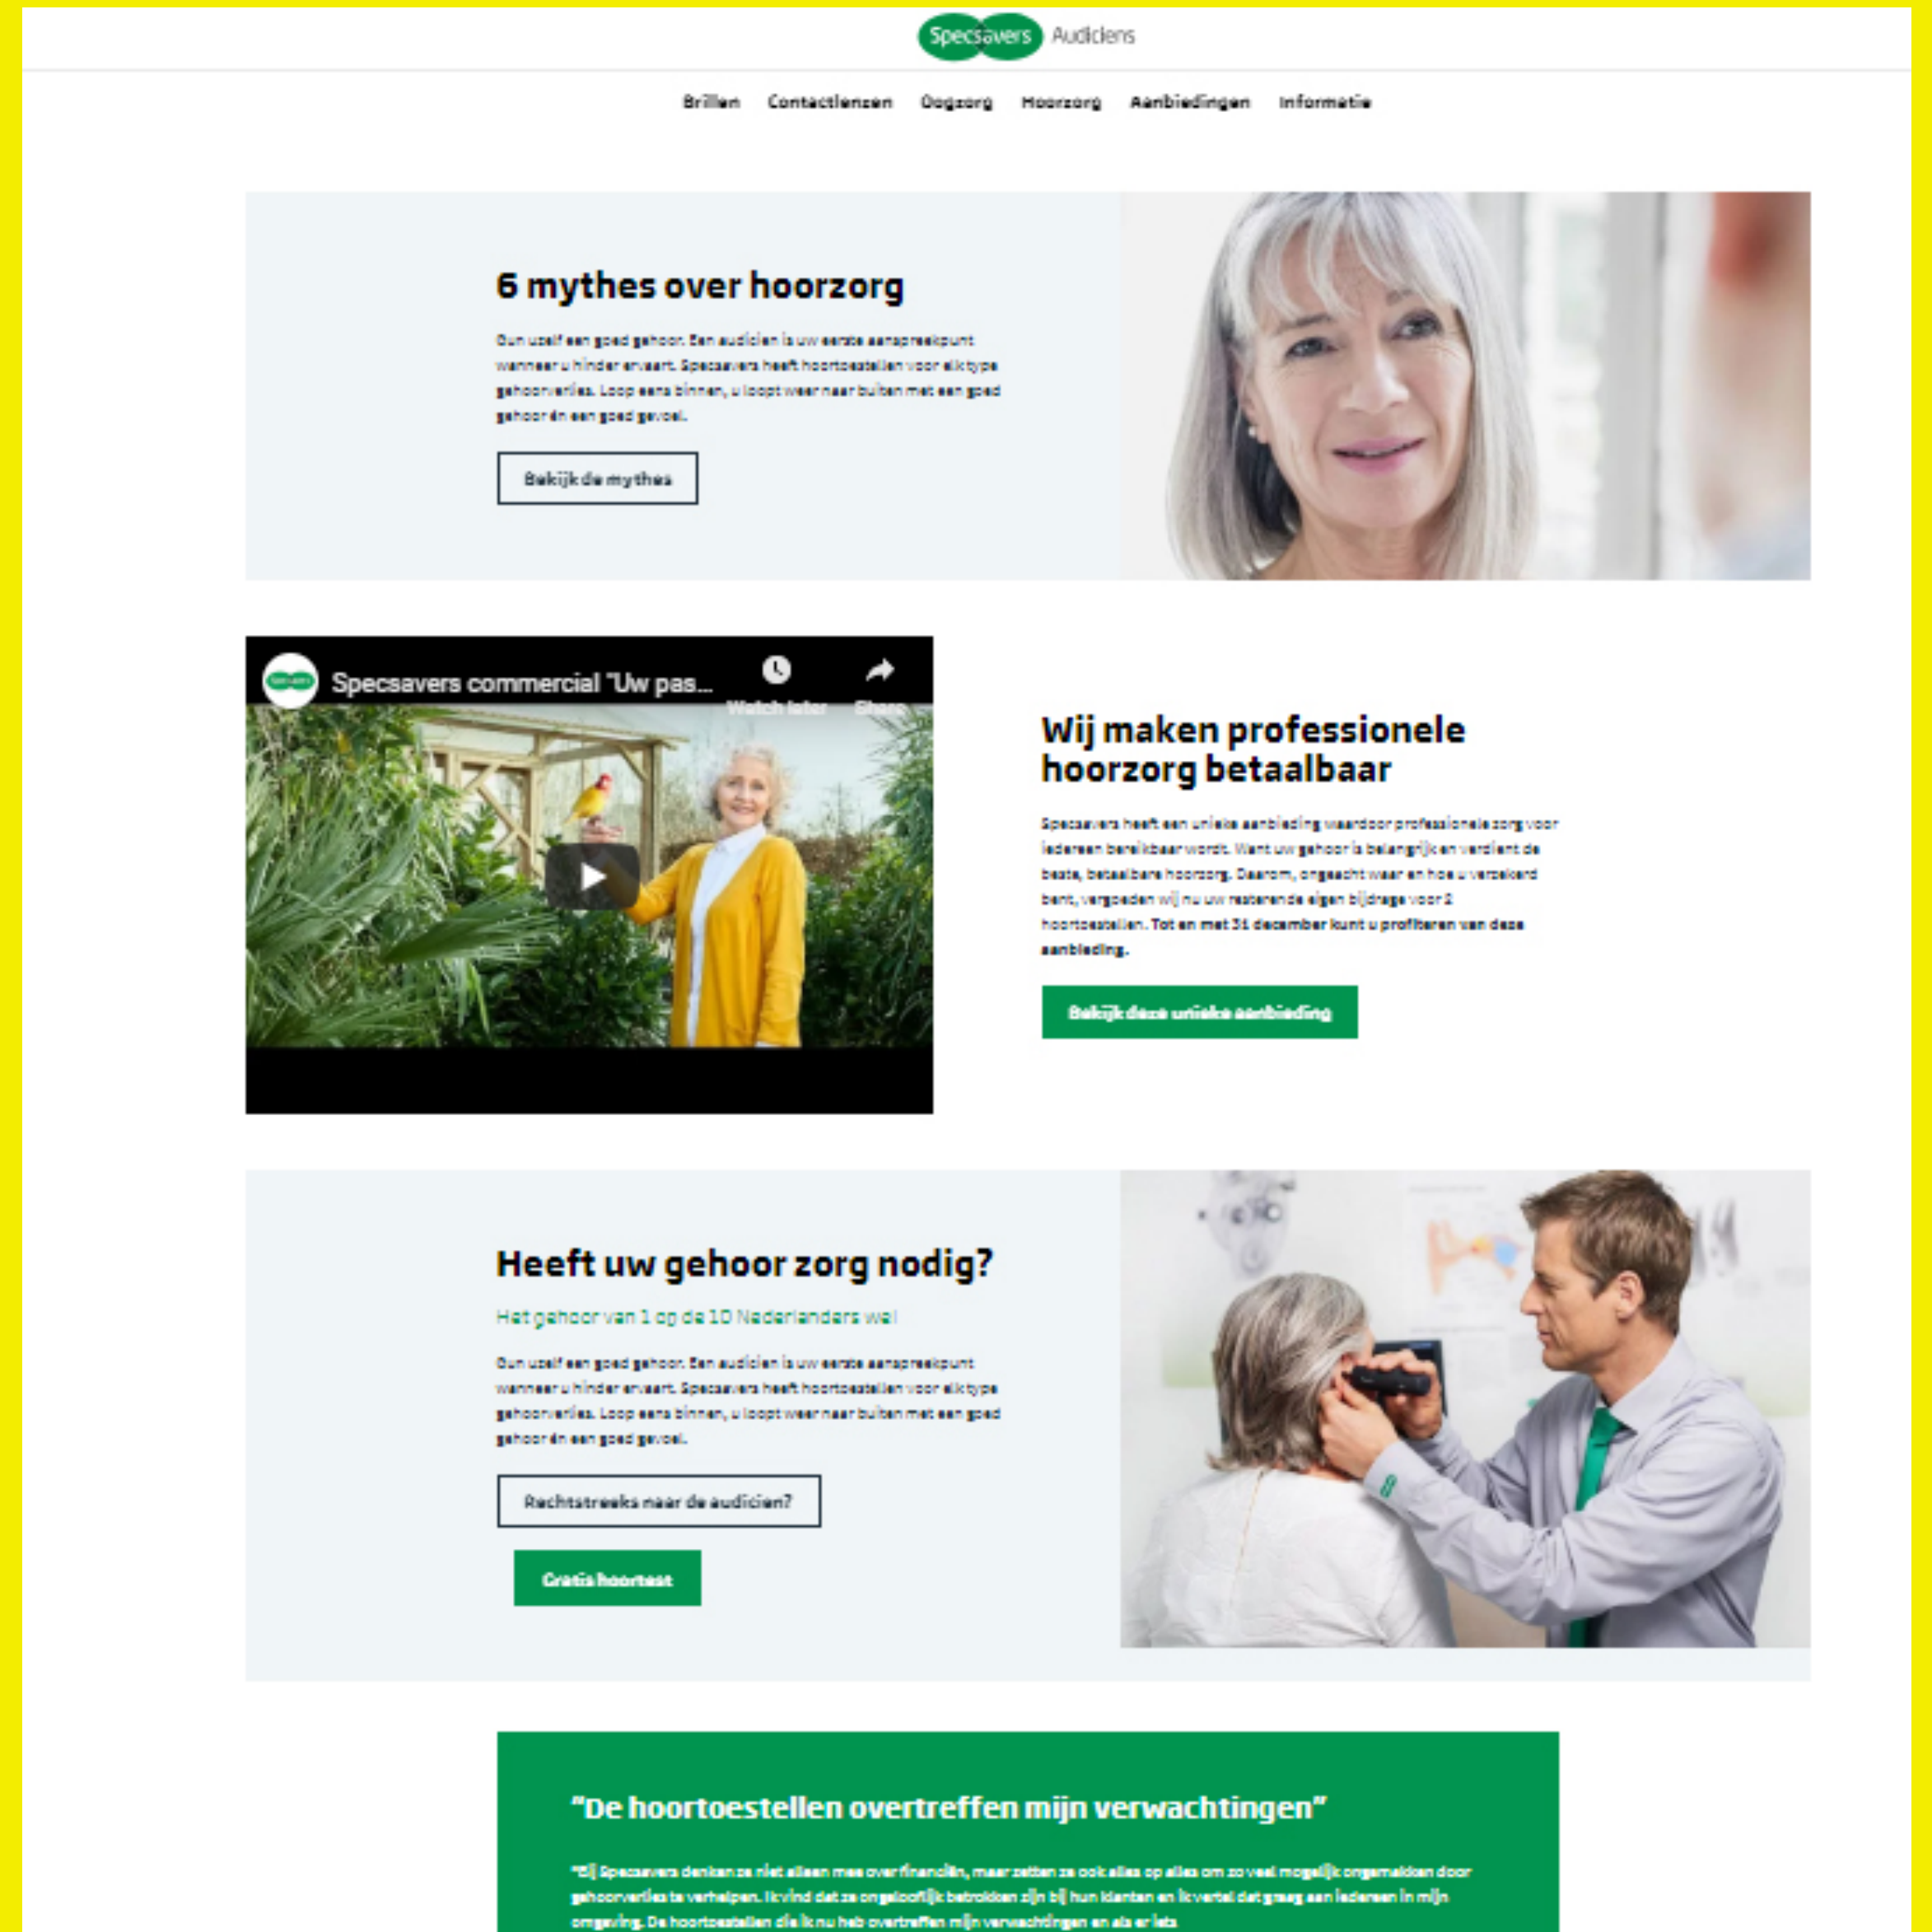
Specsavers Audiciens

Brillen Contactlenzen Oogzorg Hoorzorg Aanbiedingen Informatie

6 mythes over hoorzorg

Gun uzelf een goed gehoor. Een audicien is uw eerste aanspreekpunt wanneer u hinder ervaart. Specsavers heeft hoortoestellen voor elk type gehoorverlies. Loop eens binnen, u loopt weer naar buiten met een goed gehoor én een goed gevoel.

Bekijk de mythes

Specsavers commercial "Uw pas...

Watch later Share

Wij maken professionele hoorzorg betaalbaar

Specsavers heeft een unieke aanbieding waardoor professionele zorg voor iedereen bereikbaar wordt. Want uw gehoor is belangrijk en verdient de beste, betaalbare hoorzorg. Daarom, ongeacht waar en hoe u verzekerd bent, vergoeden wij nu uw resterende eigen bijdrage voor 2 hoortoestellen. Tot en met 31 december kunt u profiteren van deze aanbieding.

Bekijk deze unieke aanbieding

Heeft uw gehoor zorg nodig?

Het gehoor van 1 op de 10 Nederlanders wel

Gun uzelf een goed gehoor. Een audicien is uw eerste aanspreekpunt wanneer u hinder ervaart. Specsavers heeft hoortoestellen voor elk type gehoorverlies. Loop eens binnen, u loopt weer naar buiten met een goed gehoor én een goed gevoel.

Rechtstreeks naar de audicien?

Gratis hoortest

"De hoortoestellen overtreffen mijn verwachtingen"

"Bij Specsavers denken ze niet alleen mee over financiën, maar zetten ze ook alles op alles om zo veel mogelijk ongemakken door gehoorverlies te verhelpen. Ik vind dat ze ongelooflijk betrokken zijn bij hun klanten en ik vertel dat graag aan iedereen in mijn omgeving. De hoortoestellen die ik nu heb overtreffen mijn verwachtingen en als er iets